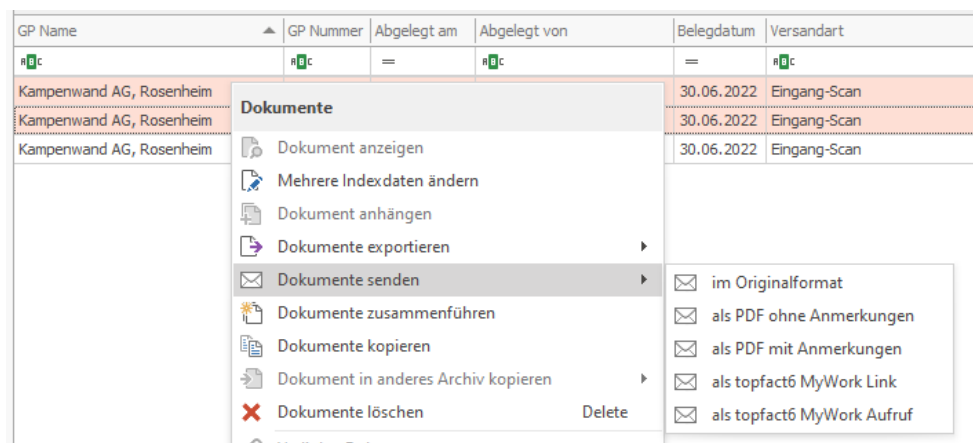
| GP Name | GP Nummer | Abgelegt am | Abgelegt von | Belegdatum | Versandart |
|---|---|---|---|---|---|
| ABC | | = | ABC | = | ABC |
| Kampenwand AG, Rosenheim | | | | 30.06.2022 | Eingang-Scan |
| Kampenwand AG, Rosenheim | | | | 30.06.2022 | Eingang-Scan |
| Kampenwand AG, Rosenheim | | | | 30.06.2022 | Eingang-Scan |

Dokumente

Dokument anzeigen
Mehrere Indexdaten ändern
Dokument anhängen
Dokumente exportieren
Dokumente senden
Dokumente zusammenführen
Dokumente kopieren
Dokument in anderes Archiv kopieren
Dokumente löschen Delete
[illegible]

im Originalformat
als PDF ohne Anmerkungen
als PDF mit Anmerkungen
als topfact6 MyWork Link
als topfact6 MyWork Aufruf